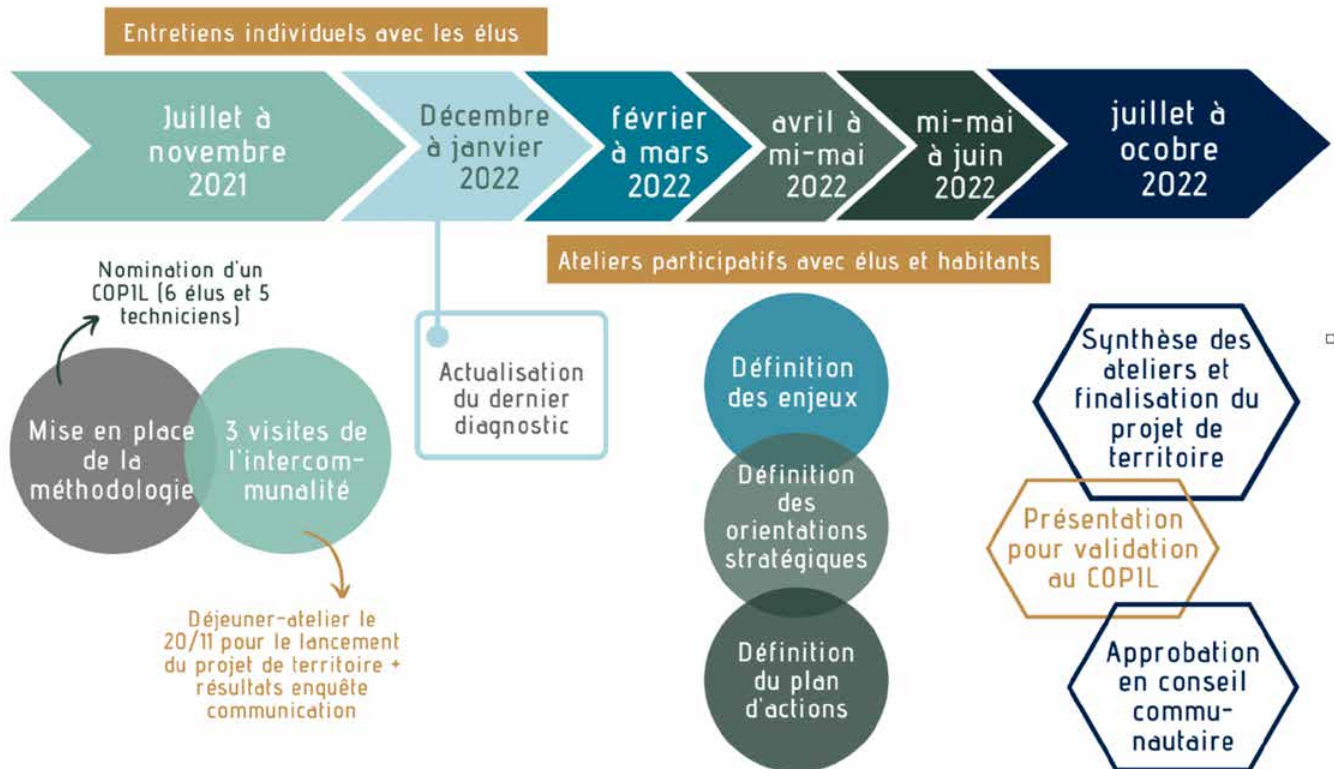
Entretiens individuels avec les élus

Juillet à novembre 2021

Décembre à janvier 2022

février à mars 2022

avril à mi-mai 2022

mi-mai à juin 2022

juillet à ocobre 2022

Ateliers participatifs avec élus et habitants

Nomination d'un COPIL (6 élus et 5 techniciens)

Mise en place de la méthodologie

3 visites de l'intercommunalité

Déjeuner-atelier le 20/11 pour le lancement du projet de territoire + résultats enquête communication

Actualisation du dernier diagnostic

Définition des enjeux

Définition des orientations stratégiques

Définition du plan d'actions

Synthèse des ateliers et finalisation du projet de territoire

Présentation pour validation au COPIL

Approbation en conseil communautaire